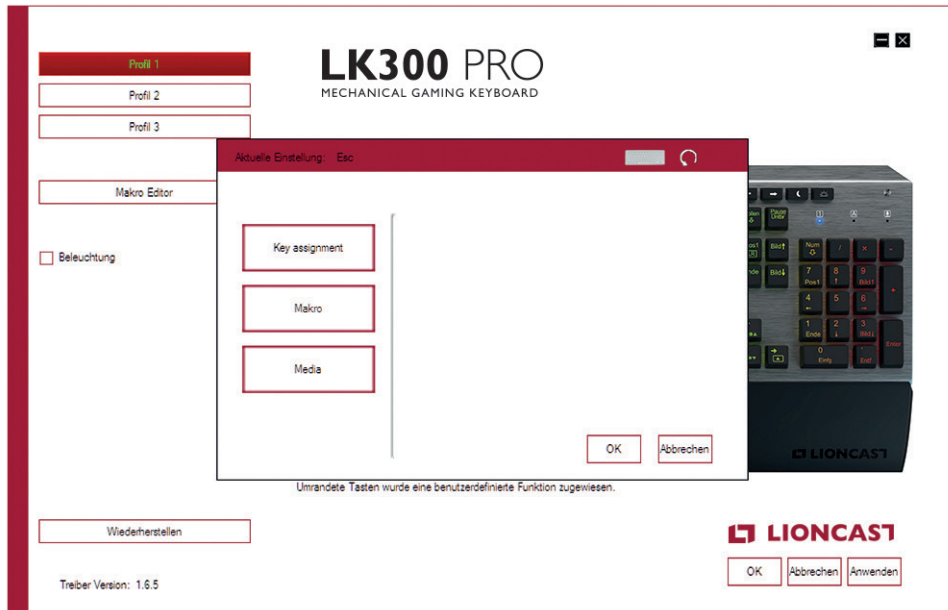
Profil 1
Profil 2
Profil 3

Makro Editor

Beleuchtung

LK300 PRO
MECHANICAL GAMING KEYBOARD

Aktuelle Einstellung: Esc

Key assignment
Makro
Media

OK
Abbrechen

Umrandete Tasten wurde eine benutzerdefinierte Funktion zugewiesen.

Wiederherstellen

Treiber Version: 1.6.5

LIONCAST

OK
Abbrechen
Anwenden

LIONCAST